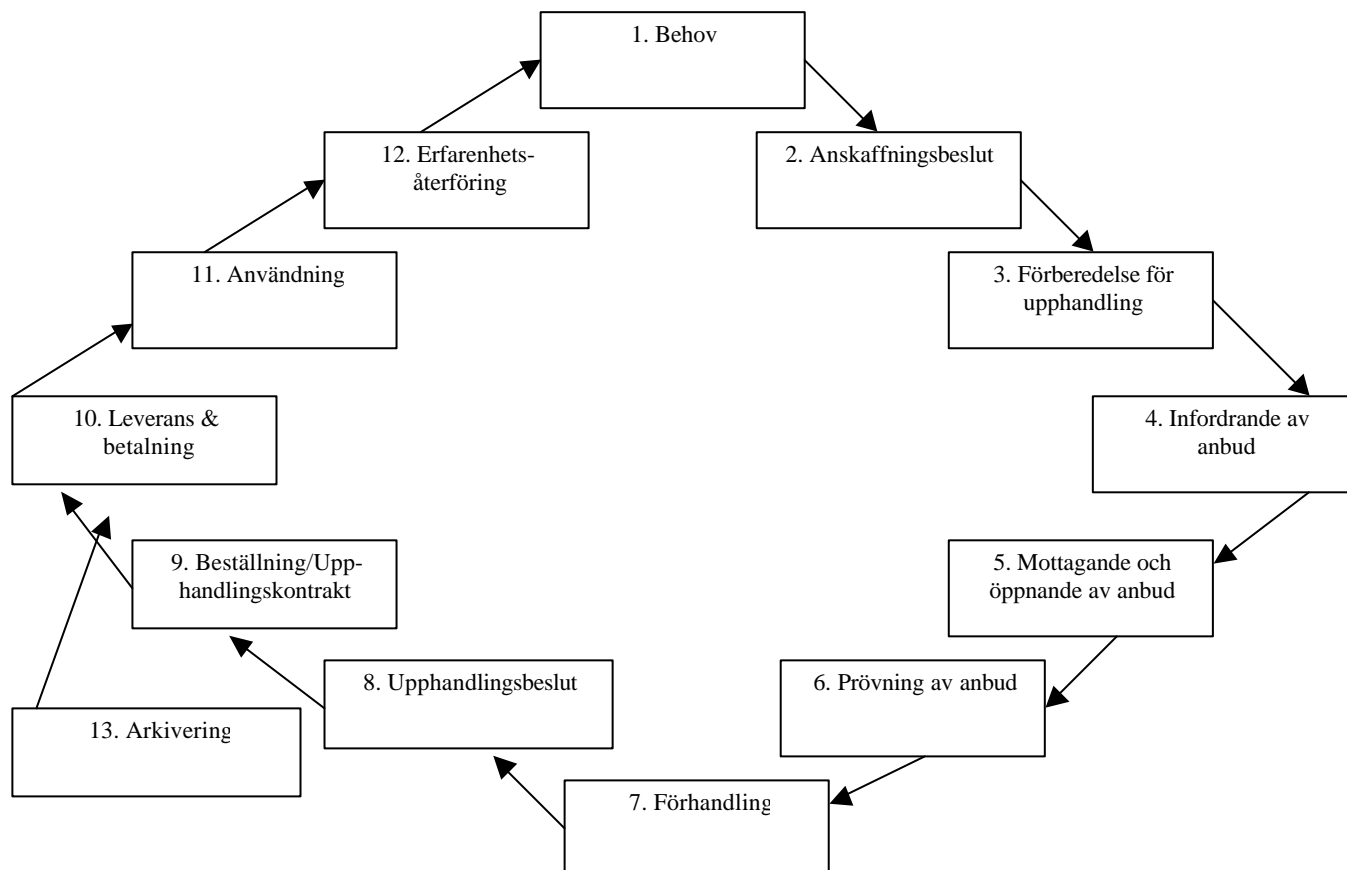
1. Behov

2. Anskaffningsbeslut

3. Förberedelse för upphandling

4. Infordrande av anbud

5. Mottagande och öppnande av anbud

6. Prövning av anbud

7. Förhandling

8. Upphandlingsbeslut

9. Beställning/Upphandlingskontrakt

10. Leverans & betalning

11. Användning

12. Erfarenhetsåterföring

13. Arkivering